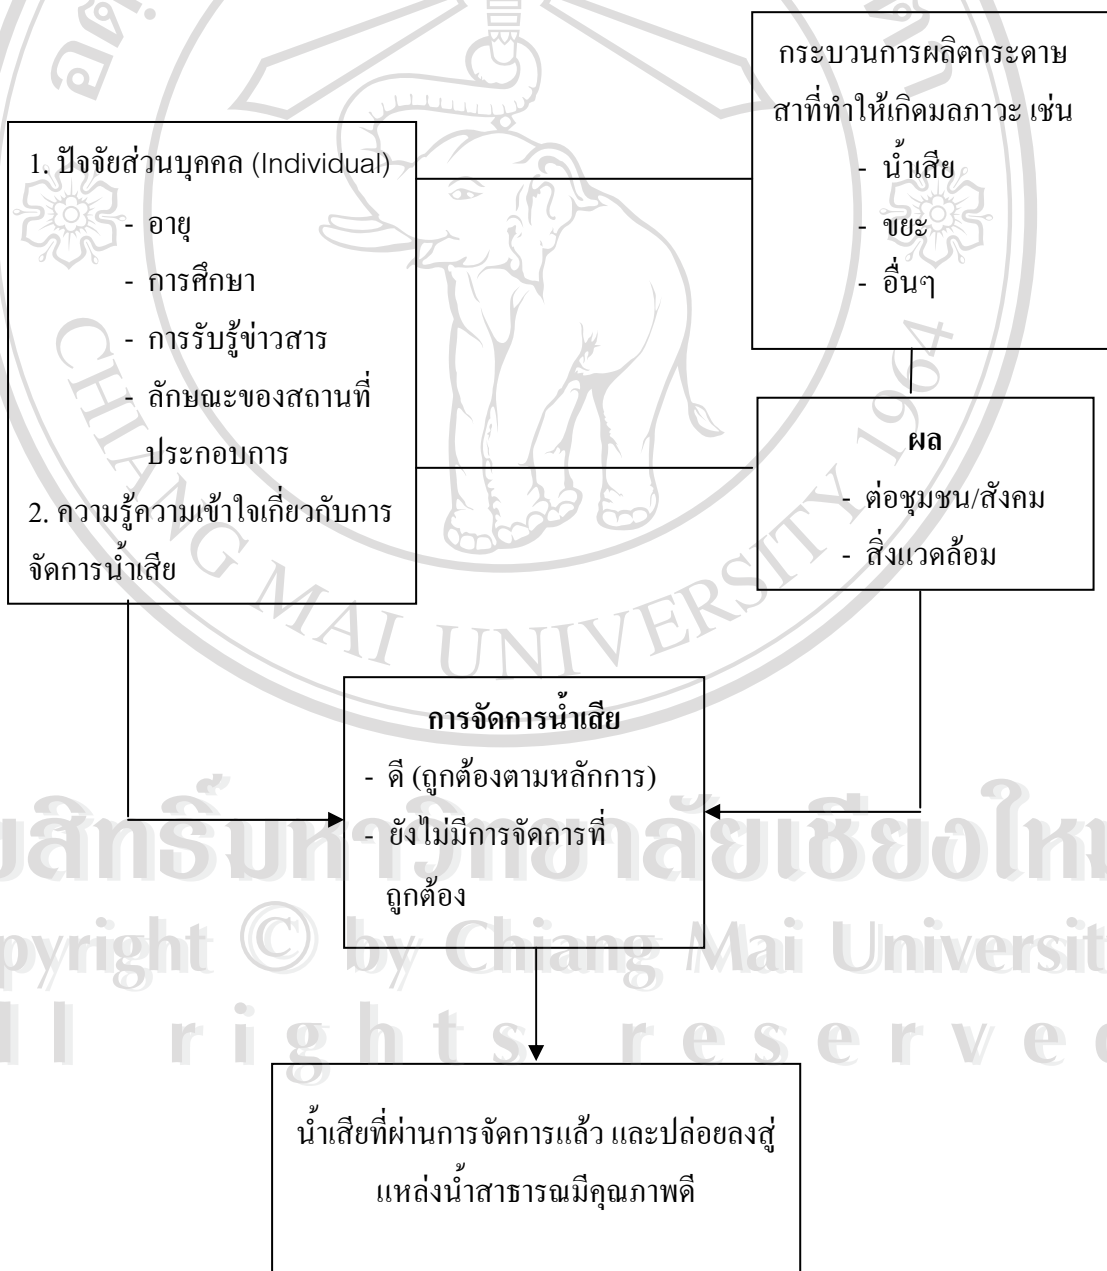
กระบวนการผลิตกระดาษสาที่ทำให้เกิดมลภาวะ เช่น
- น้ำเสีย
- ขยะ
- อื่นๆ

1. ปัจจัยส่วนบุคคล (Individual)
- อายุ
- การศึกษา
- การรับรู้ข่าวสาร
- ลักษณะของสถานที่ประกอบการ
2. ความรู้ความเข้าใจเกี่ยวกับการจัดการน้ำเสีย

ผล
- ต่อชุมชน/สังคม
- สิ่งแวดล้อม

การจัดการน้ำเสีย
- ดี (ถูกต้องตามหลักการ)
- ยังไม่มีการจัดการที่ถูกต้อง

น้ำเสียที่ผ่านการจัดการแล้ว และปล่อยลงสู่แหล่งน้ำสาธารณมีคุณภาพดี

ลิขสิทธิ์มหาวิทยาลัยเชียงใหม่
Copyright © by Chiang Mai University
All rights reserved